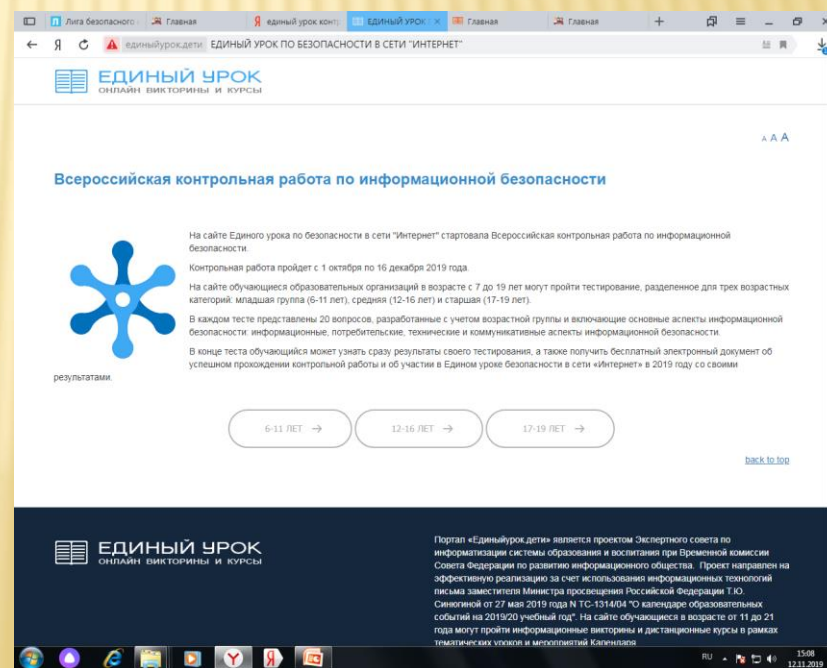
Лига безопасного | Главная | единый урок контр | ЕДИНЫЙ УРОК | Главная | Главная

единыйурок.дети ЕДИНЫЙ УРОК ПО БЕЗОПАСНОСТИ В СЕТИ "ИНТЕРНЕТ"

ЕДИНЫЙ УРОК
ОНЛАЙН ВИКТОРИНЫ И КУРСЫ

A A A

Всероссийская контрольная работа по информационной безопасности

На сайте Единого урока по безопасности в сети "Интернет" стартовала Всероссийская контрольная работа по информационной безопасности.

Контрольная работа пройдет с 1 октября по 16 декабря 2019 года.

На сайте обучающиеся образовательных организаций в возрасте с 7 до 19 лет могут пройти тестирование, разделенное для трех возрастных категорий: младшая группа (6-11 лет), средняя (12-16 лет) и старшая (17-19 лет).

В каждом тесте представлены 20 вопросов, разработанные с учетом возрастной группы и включающие основные аспекты информационной безопасности: информационные, потребительские, технические и коммуникативные аспекты информационной безопасности.

В конце теста обучающийся может узнать сразу результаты своего тестирования, а также получить бесплатный электронный документ об успешном прохождении контрольной работы и об участии в Едином уроке безопасности в сети «Интернет» в 2019 году со своими результатами.

6-11 ЛЕТ → 12-16 ЛЕТ → 17-19 ЛЕТ →

back to top

ЕДИНЫЙ УРОК
ОНЛАЙН ВИКТОРИНЫ И КУРСЫ

Портал «Единыйурок.дети» является проектом Экспертного совета по информатизации системы образования и воспитания при Временной комиссии Совета Федерации по развитию информационного общества. Проект направлен на эффективную реализацию за счет использования информационных технологий письма заместителя Министра просвещения Российской Федерации Т.Ю. Синюгиной от 27 мая 2019 года N ТС-1314/04 "О календаре образовательных событий на 2019/20 учебный год". На сайте обучающиеся в возрасте от 11 до 21 года могут пройти информационные викторины и дистанционные курсы в рамках тематических уроков и мероприятий Календаря

RU 15:08 12.11.2019